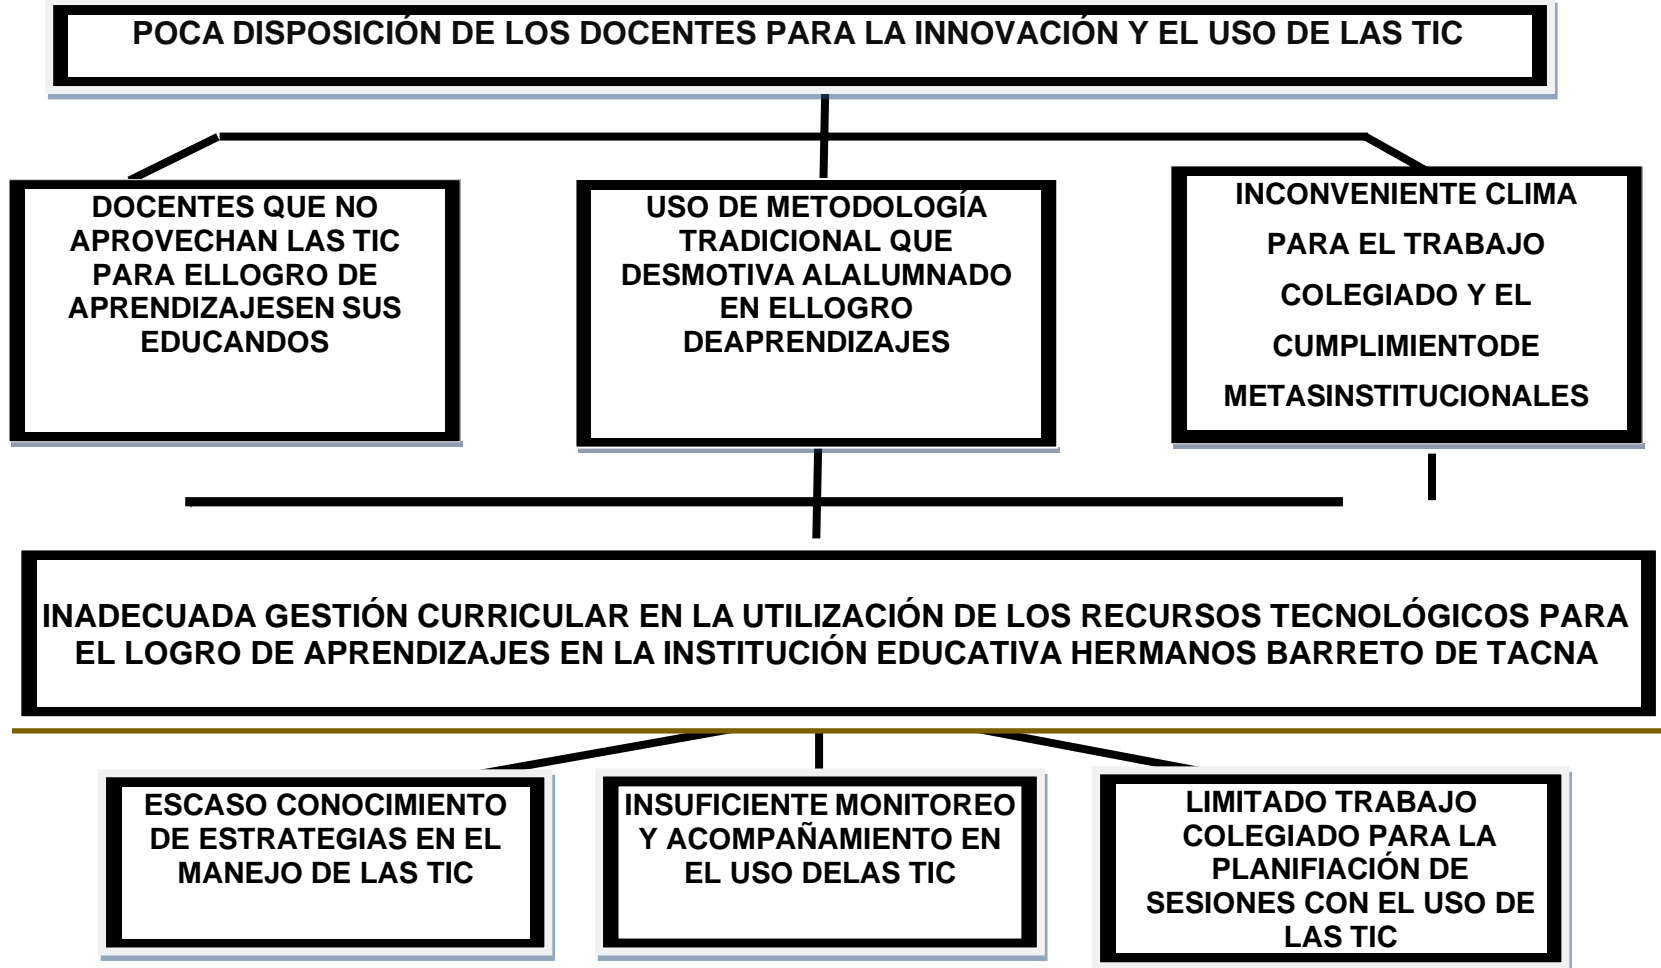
POCA DISPOSICIÓN DE LOS DOCENTES PARA LA INNOVACIÓN Y EL USO DE LAS TIC

DOCENTES QUE NO APROVECHAN LAS TIC PARA ELLOGRO DE APRENDIZAJESEN SUS EDUCANDOS

USO DE METODOLOGÍA TRADICIONAL QUE DESMOTIVA ALALUMNADO EN ELLOGRO DEAPRENDIZAJES

INCONVENIENTE CLIMA PARA EL TRABAJO COLEGIADO Y EL CUMPLIMIENTODE METASINSTITUCIONALES

INADECUADA GESTIÓN CURRICULAR EN LA UTILIZACIÓN DE LOS RECURSOS TECNOLÓGICOS PARA EL LOGRO DE APRENDIZAJES EN LA INSTITUCIÓN EDUCATIVA HERMANOS BARRETO DE TACNA

ESCASO CONOCIMIENTO DE ESTRATEGIAS EN EL MANEJO DE LAS TIC

INSUFICIENTE MONITOREO Y ACOMPAÑAMIENTO EN EL USO DELAS TIC

LIMITADO TRABAJO COLEGIADO PARA LA PLANIFIACIÓN DE SESIONES CON EL USO DE LAS TIC